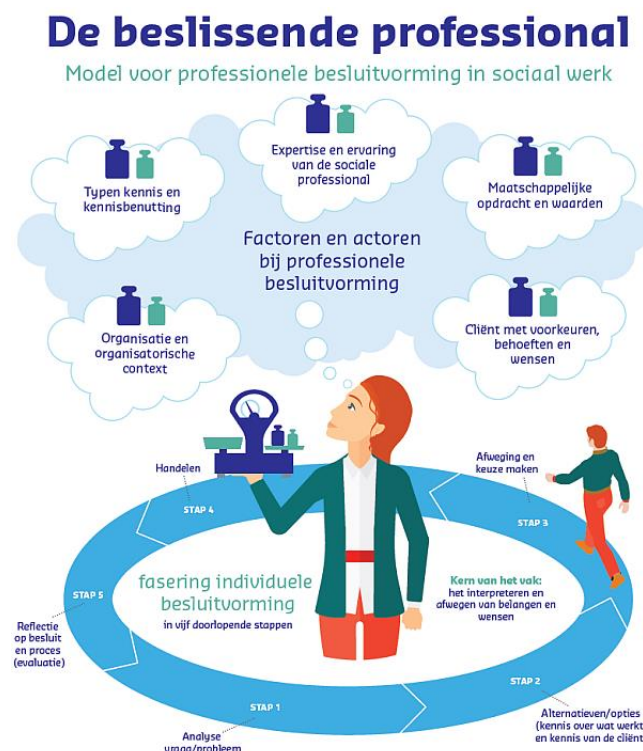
De beslissende professional

Model voor professionele besluitvorming in sociaal werk

Expertise en ervaring van de sociale professional

Typen kennis en kennisbenutting

Maatschappelijke opdracht en waarden

Factoren en actoren bij professionele besluitvorming

Organisatie en organisatorische context

Cliënt met voorkeuren, behoeften en wensen

Handelen

STAP 4

Afweging en keuze maken

STAP 3

STAP 5

Reflectie op besluit en proces (evaluatie)

fasering individuele besluitvorming

in vijf doorlopende stappen

Kern van het vak: het interpreteren en afwegen van belangen en wensen

STAP 2

Alternatieven/opties (kennis over wat werkt en kennis van de cliënt

STAP 1

Analyse vraag/probleem